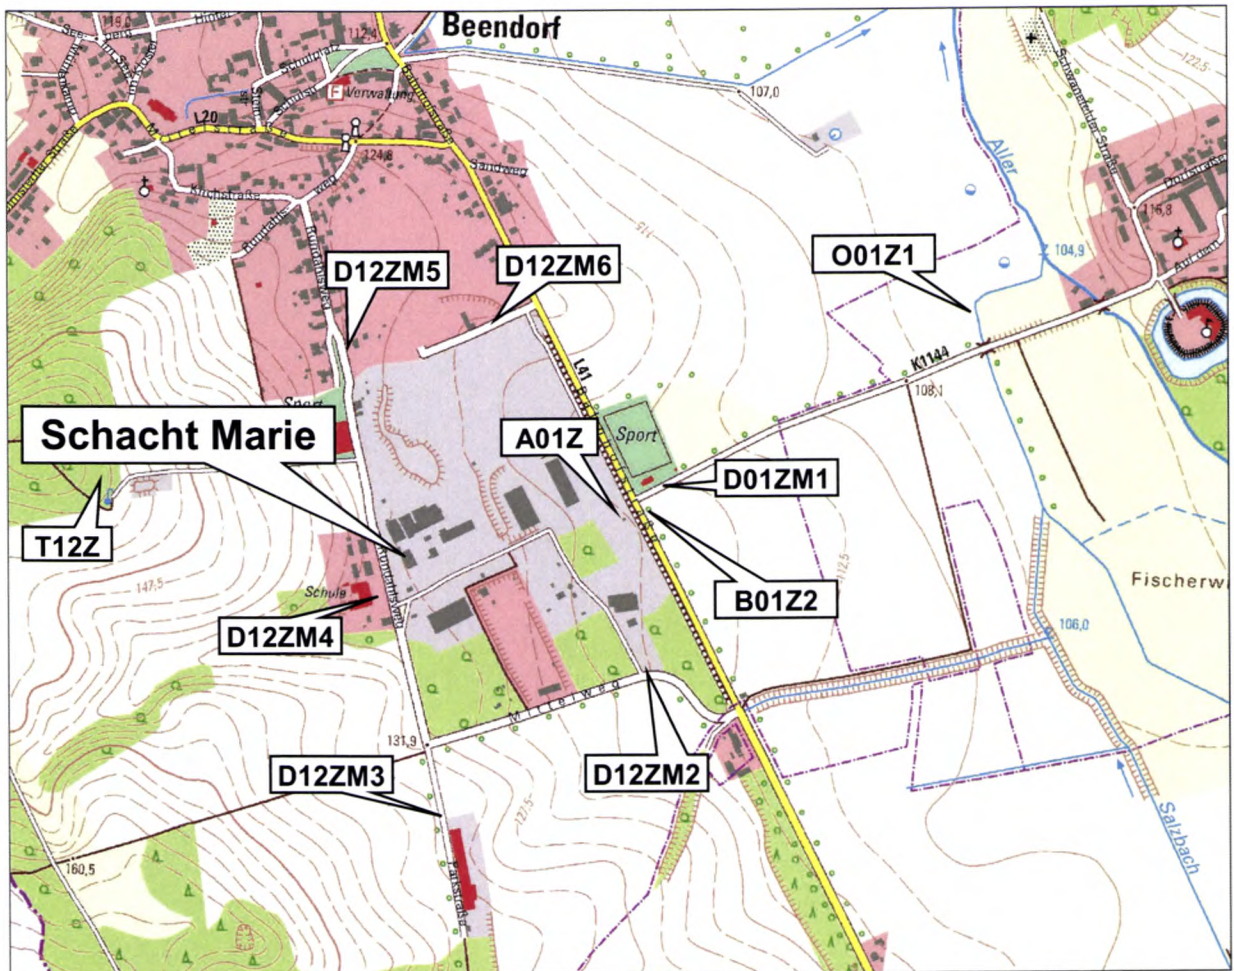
Beendorf

Verwaltung

L20

107,0

124,8

Sandweg

Aller

122,5

116,8

104,9

D12ZM5

D12ZM6

O01Z1

K1144

108,1

L41

Sport

Schacht Marie

A01Z

D01ZM1

T12Z

147,5

Schule

B01Z2

Fischerw

D12ZM4

106,0

Mittelweg

131,9

D12ZM3

D12ZM2

160,5

Parkstraße

Salzbach